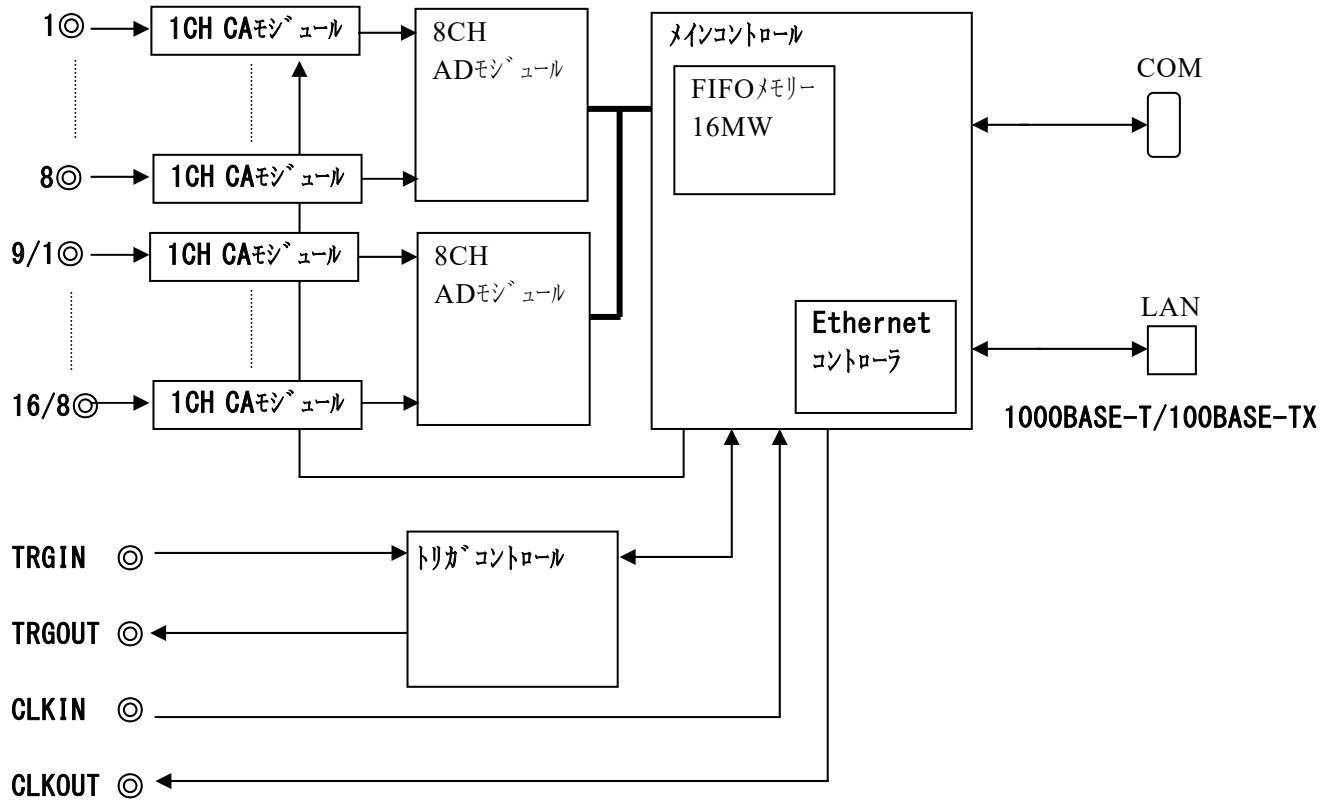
1◎
1CH CAﾓｼﾞｭｰﾙ
8CH ADﾓｼﾞｭｰﾙ
ﾒｲﾝｺﾝﾄﾛｰﾙ
FIFOﾒﾓﾘｰ 16MW
COM
8◎
1CH CAﾓｼﾞｭｰﾙ
9/1◎
1CH CAﾓｼﾞｭｰﾙ
8CH ADﾓｼﾞｭｰﾙ
Ethernet ｺﾝﾄﾛｰﾗ
LAN
16/8◎
1CH CAﾓｼﾞｭｰﾙ
1000BASE-T/100BASE-TX
TRGIN ◎
ﾄﾘｶﾞｺﾝﾄﾛｰﾙ
TRGOUT ◎
CLKIN ◎
CLKOUT ◎